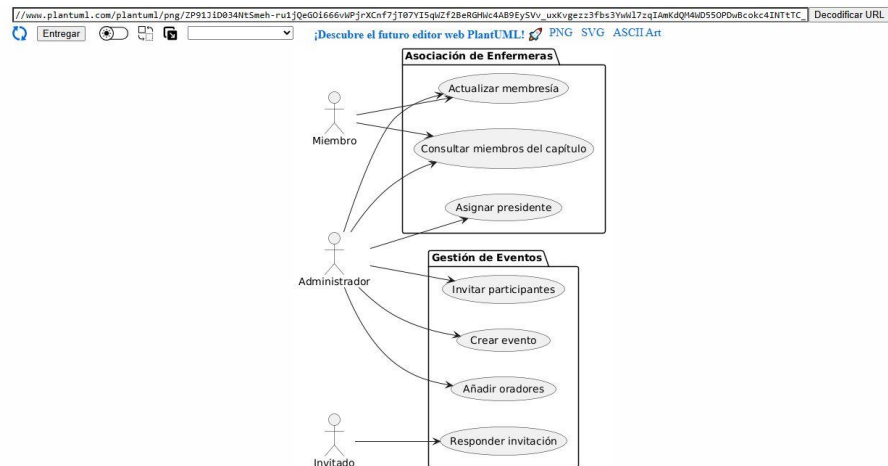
//www.plantuml.com/plantuml/png/ZP91JiD034NtSmeh-ru1jQeGOi666vWPjrXCnf7jT07YI5qWZf2BeRGHWc4AB9EySVv_uxKvgezz3fbs3YwWl7zqIAmKdQM4WD55ODwBcokc4INTtTC_

Decodificar URL

Entregar

¡Descubre el futuro editor web PlantUML!

PNG SVG ASCII Art

Asociación de Enfermeras

Actualizar membresía

Consultar miembros del capítulo

Asignar presidente

Miembro

Administrador

Gestión de Eventos

Invitar participantes

Crear evento

Añadir oradores

Responder invitación

Invitado